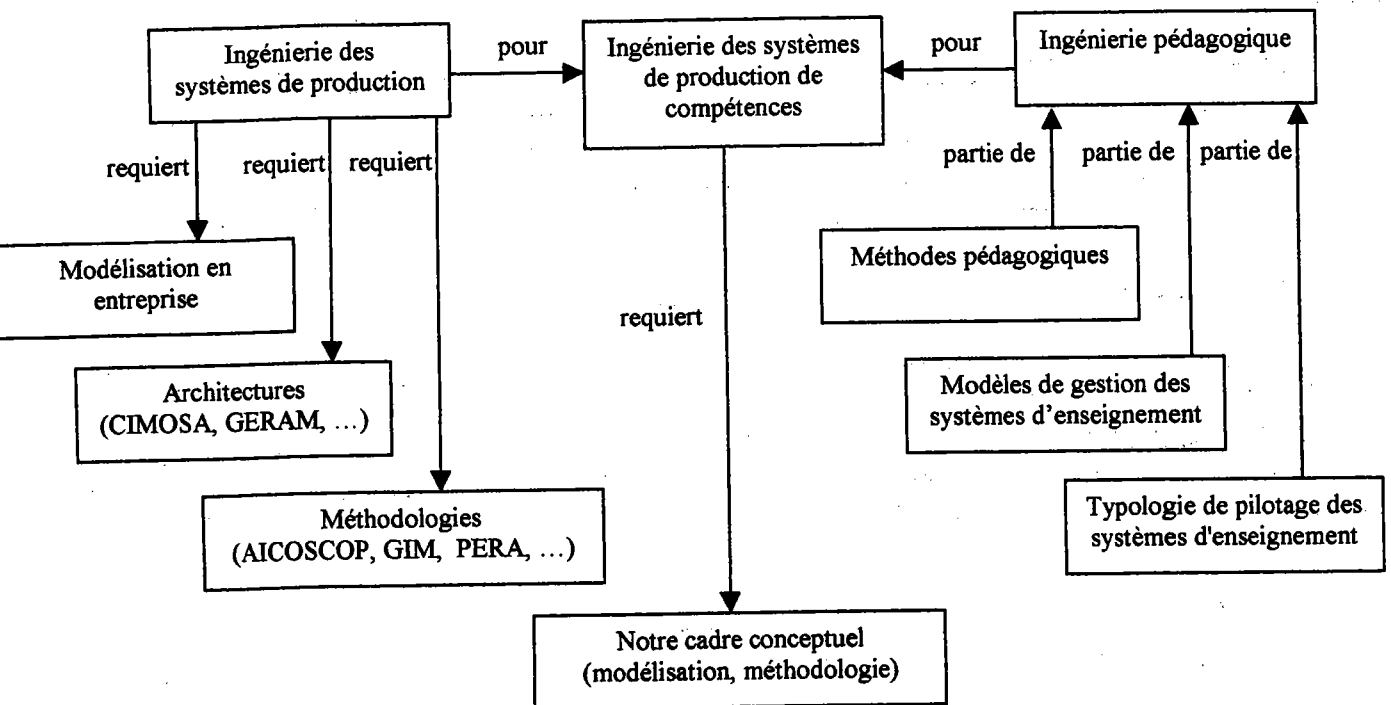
Ingénierie des systèmes de production

pour

Ingénierie des systèmes de production de compétences

pour

Ingénierie pédagogique

requiert

requiert

requiert

partie de

partie de

partie de

Modélisation en entreprise

Méthodes pédagogiques

requiert

Architectures (CIMOSA, GERAM, ...)

Modèles de gestion des systèmes d'enseignement

Méthodologies (AICOSCOP, GIM, PERA, ...)

Typologie de pilotage des systèmes d'enseignement

Notre cadre conceptuel (modélisation, méthodologie)